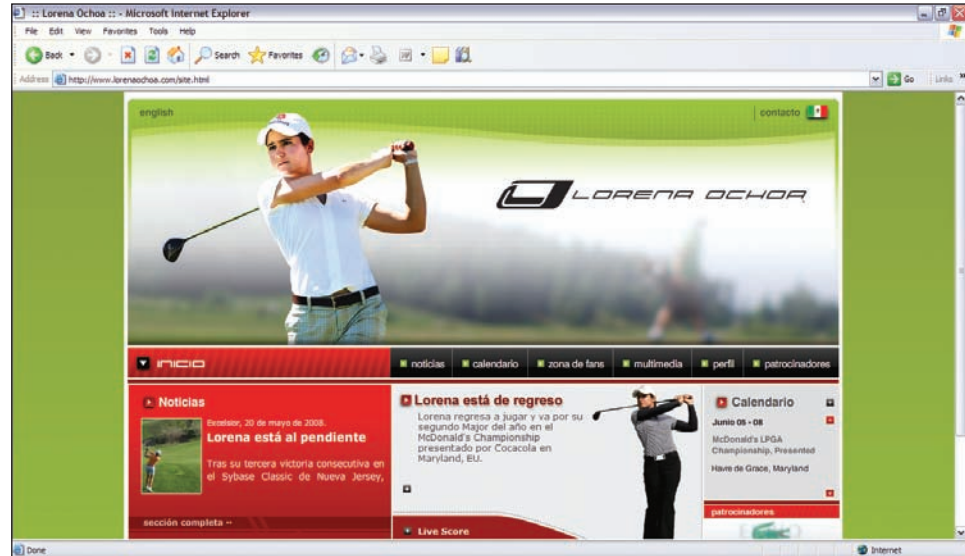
:: Lorena Ochoa :: - Microsoft Internet Explorer

File Edit View Favorites Tools Help

Back Search Favorites

Address http://www.lorenaochoa.com/site.html Go Links

english

contacto

LORENA OCHOA

INICIO

noticias calendario zona de fans multimedia perfil patrocinadores

Noticias

Excelsior, 20 de mayo de 2008.

Lorena está al pendiente

Tras su tercera victoria consecutiva en el Sybase Classic de Nueva Jersey,

sección completa »

Lorena está de regreso

Lorena regresa a jugar y va por su segundo Major del año en el McDonald's Championship presentado por Cocacola en Maryland, EU.

Live Score

Calendario

Junio 05 - 08

McDonald's LPGA Championship, Presented

Havre de Grace, Maryland

patrocinadores

Done

Internet